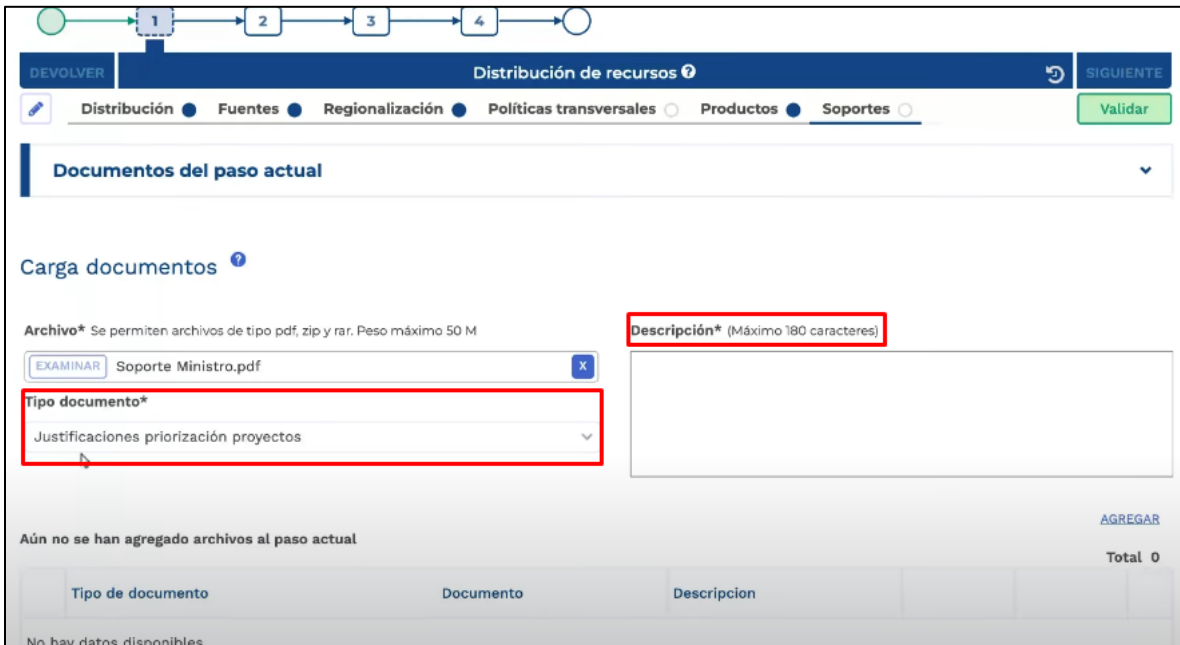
1 2 3 4

DEVOLVER

Distribución de recursos

SIGUIENTE

Distribución Fuentes Regionalización Políticas transversales Productos Soportes

Validar

Documentos del paso actual

Carga documentos

Archivo* Se permiten archivos de tipo pdf, zip y rar. Peso máximo 50 M

EXAMINAR Soporte Ministro.pdf X

Tipo documento*

Justificaciones priorización proyectos

Descripción* (Máximo 180 caracteres)

AGREGAR

Aún no se han agregado archivos al paso actual

Total 0

| Tipo de documento | Documento | Descripcion |
|---|---|---|

No hay datos disponibles